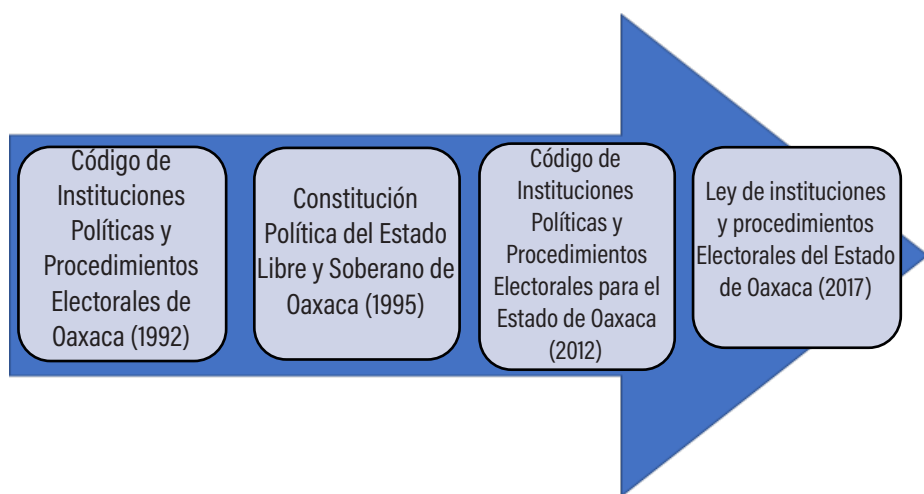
Código de Instituciones Políticas y Procedimientos Electorales de Oaxaca (1992)

Constitución Política del Estado Libre y Soberano de Oaxaca (1995)

Código de Instituciones Políticas y Procedimientos Electorales para el Estado de Oaxaca (2012)

Ley de instituciones y procedimientos Electorales del Estado de Oaxaca (2017)